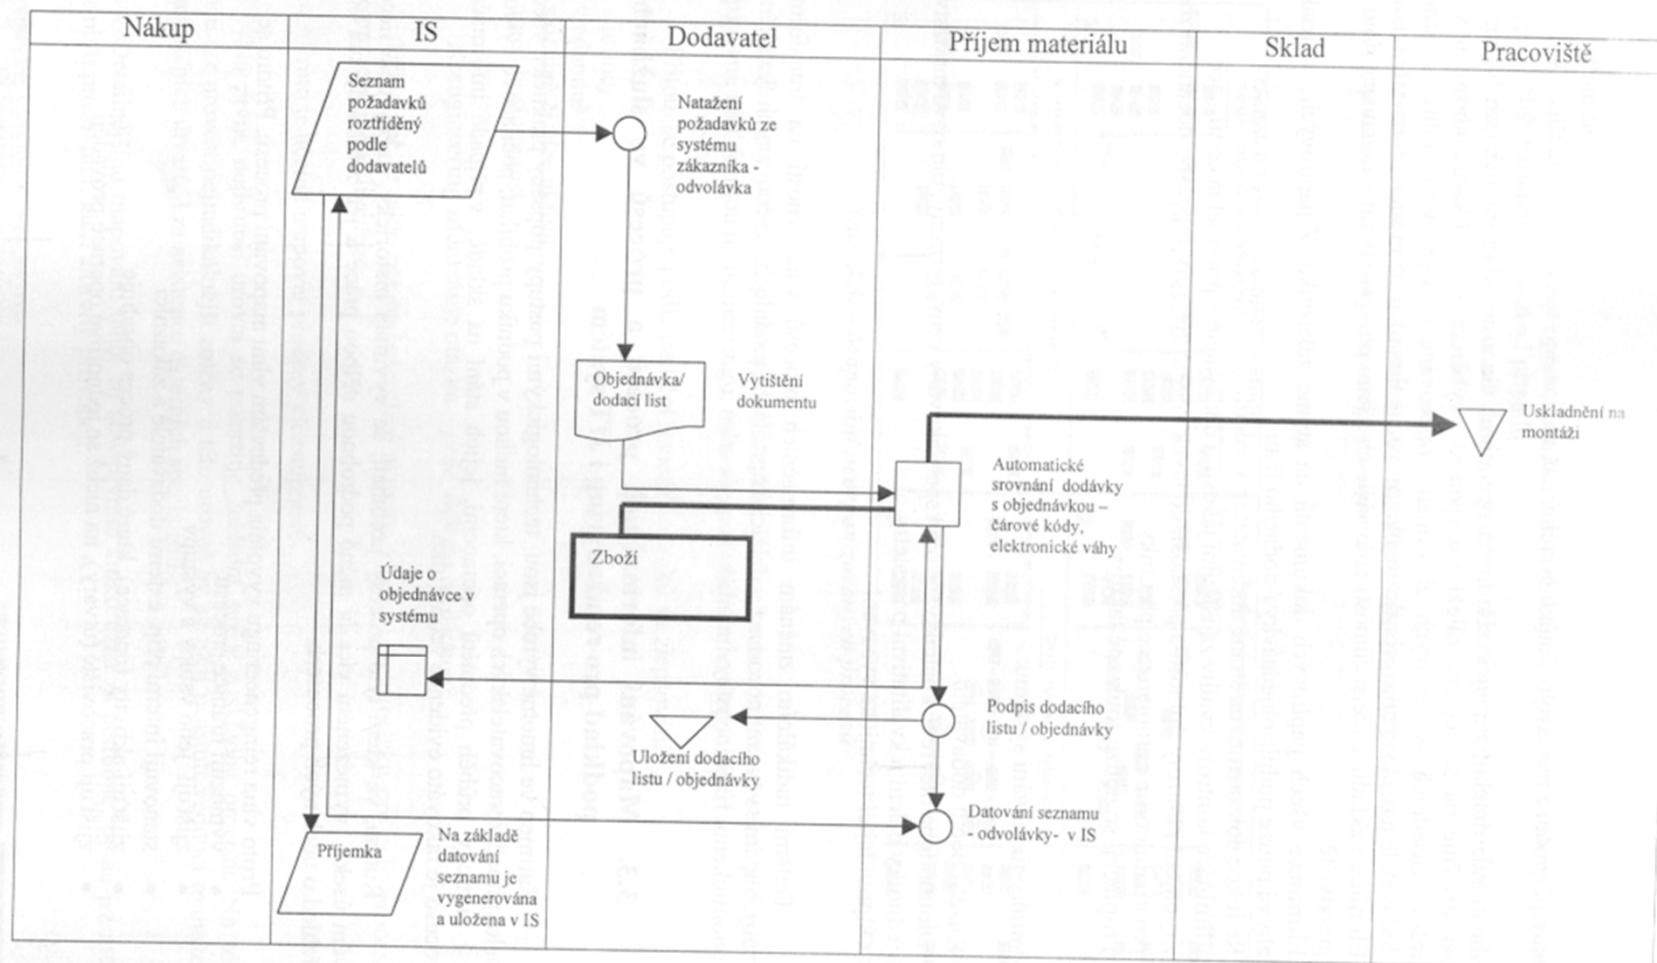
| Nákup | IS | Dodavatel | Příjem materiálu | Sklad | Pracoviště |
|---|---|---|---|---|---|

Seznam požadavků roztříděný podle dodavatelů

Natažení požadavků ze systému zákazníka - odvolávka

Objednávka/ dodací list

Vytištění dokumentu

Uskladnění na montáži

Automatické srovnání dodávky s objednávkou – čárové kódy, elektronické váhy

Zboží

Údaje o objednávce v systému

Podpis dodacího listu / objednávky

Uložení dodacího listu / objednávky

Datování seznamu - odvolávky- v IS

Příjemka

Na základě datování seznamu je vygenerována a uložena v IS